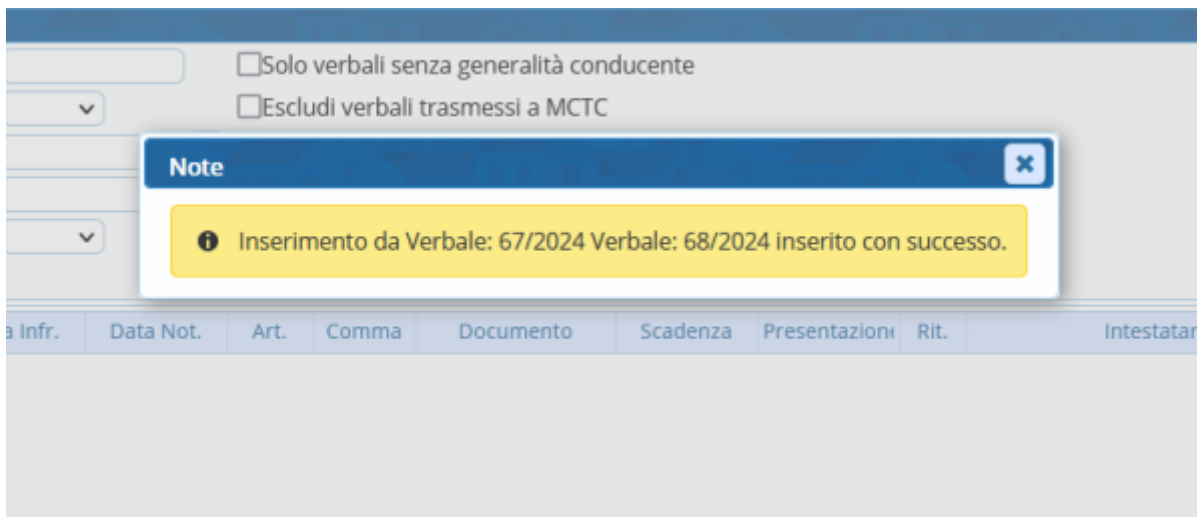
Solo verbali senza generalità conducente

Escludi verbali trasmessi a MCTC

Note

Inserimento da Verbale: 67/2024 Verbale: 68/2024 inserito con successo.

| a Infr. | Data Not. | Art. | Comma | Documento | Scadenza | Presentazion | Rit. | Intestatar |
|---|---|---|---|---|---|---|---|---|